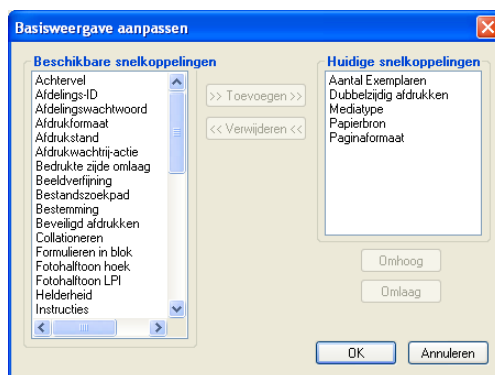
Basisweergave aanpassen

Beschikbare snelkoppelingen

Achtervel
Afdelings-ID
Afdelingswachtwoord
Afdrukformaat
Afdrukstand
Afdrukwachtrij-actie
Bedrukte zijde omlaag
Beeldverfijning
Bestandszoekpad
Bestemming
Beveiligd afdrukken
Collationeren
Formulieren in blok
Fotohalftoon hoek
Fotohalftoon LPI
Helderheid
Instructies

>> Toevoegen >>
<< Verwijderen <<

Huidige snelkoppelingen

Aantal Exemplaren
Dubbelzijdig afdrukken
Mediatype
Papierbron
Paginaformaat

Omhoog
Omlaag

OK
Annuleren